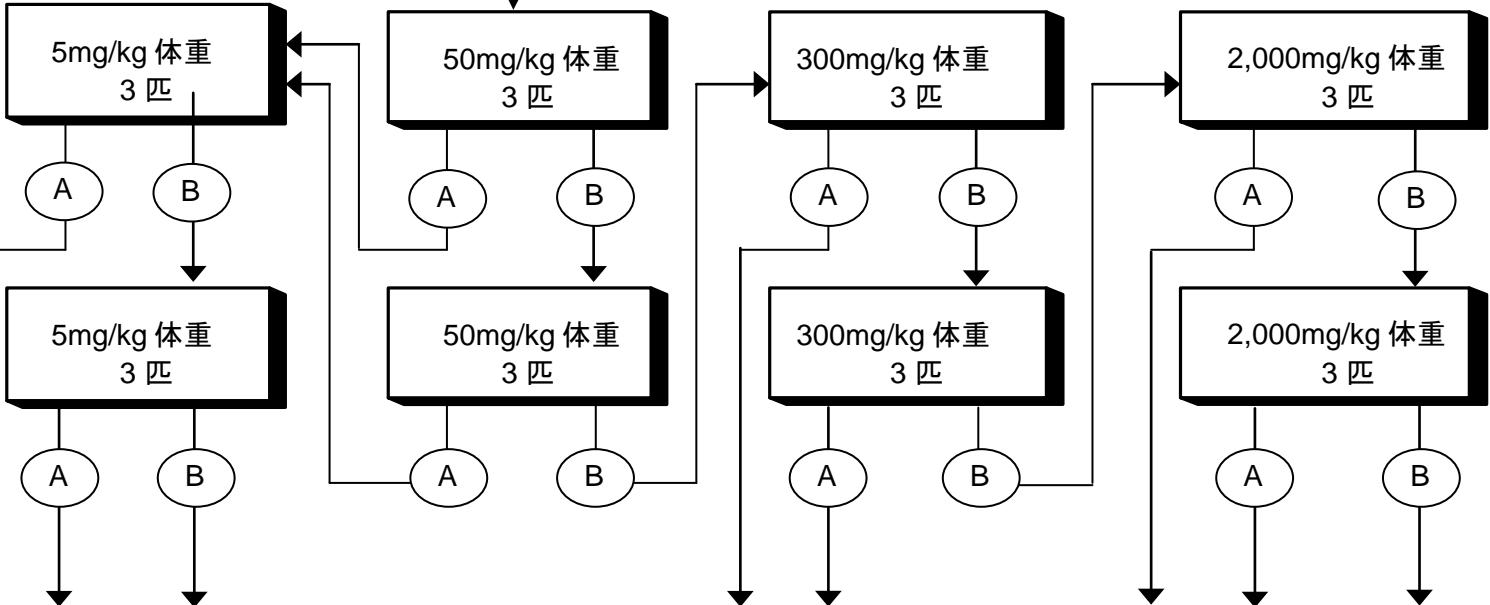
5mg/kg 体重
3 匹

50mg/kg 体重
3 匹

300mg/kg 体重
3 匹

2,000mg/kg 体重
3 匹

A

B

A

B

A

B

A

B

5mg/kg 体重
3 匹

50mg/kg 体重
3 匹

300mg/kg 体重
3 匹

2,000mg/kg 体重
3 匹

A

B

A

B

A

B

A

B